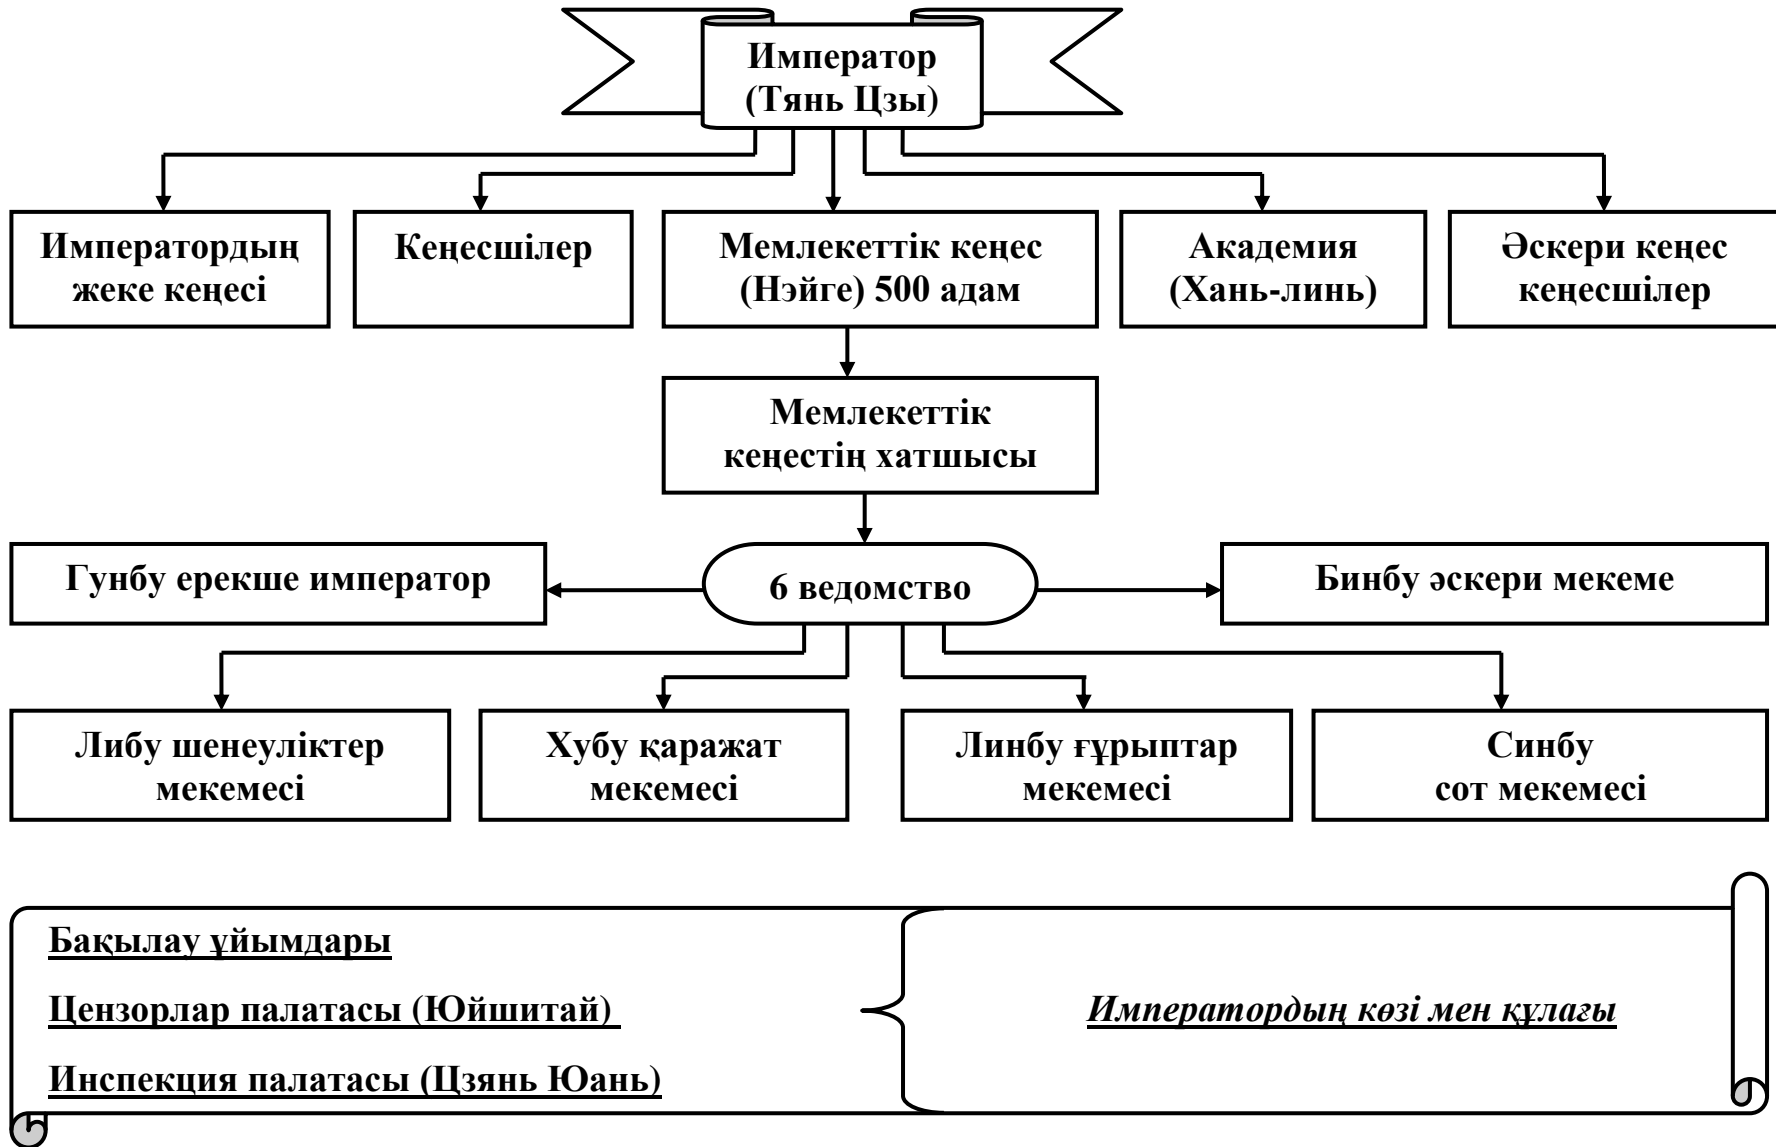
Император (Тянь Цзы)

Императордың жеке кеңесі

Кеңесшілер

Мемлекеттік кеңес (Нэйге) 500 адам

Академия (Хань-линь)

Әскери кеңес кеңесшілер

Мемлекеттік кеңестің хатшысы

Гунбу ерекше император

6 ведомство

Бинбу әскери мекеме

Либу шенеуліктер мекемесі

Хубу қаражат мекемесі

Линбу ғұрыптар мекемесі

Синбу сот мекемесі

Бақылау ұйымдары

Цензорлар палатасы (Юйшитай)

Инспекция палатасы (Цзянь Юань)

Императордың көзі мен құлағы